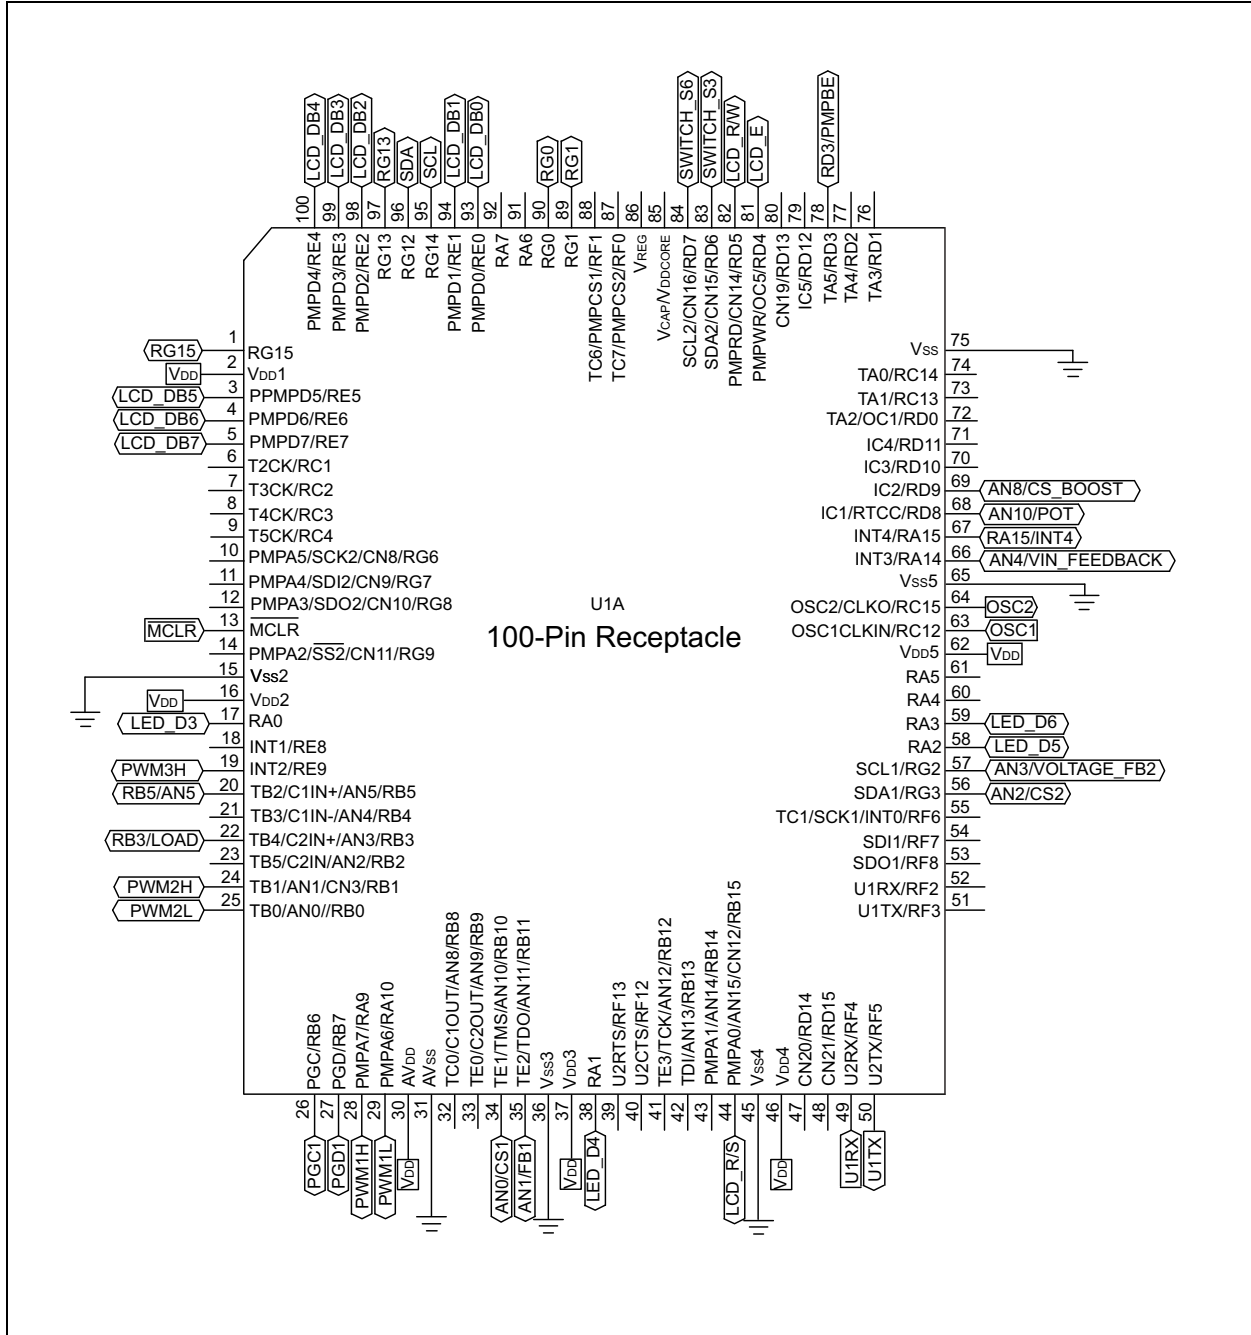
LCD_DB4 LCD_DB3 LCD_DB2 RG13 SDA SCL LCD_DB1 LCD_DB0 RG0 RG1 SWITCH_S6 SWITCH_S3 LCD_R/W LCD_E RD3/PMPBE

100 99 98 97 96 95 94 93 92 91 90 89 88 87 86 85 84 83 82 81 80 79 78 77 76

PMPD4/RE4 PMPD3/RE3 PMPD2/RE2 RG13 RG12 RG14 PMPD1/RE1 PMPD0/RE0 RA7 RA6 RG0 RG1 TC6/PMPCS1/RF1 TC7/PMPCS2/RF0 VREG VCAP/VDDCORE SCL2/CN16/RD7 SDA2/CN15/RD6 PMPRD/CN14/RD5 PMPWR/OC5/RD4 CN19/RD13 IC5/RD12 TA5/RD3 TA4/RD2 TA3/RD1

RG15 1 RG15
VDD 2 VDD1
LCD_DB5 3 PPMPD5/RE5
LCD_DB6 4 PMPD6/RE6
LCD_DB7 5 PMPD7/RE7
6 T2CK/RC1
7 T3CK/RC2
8 T4CK/RC3
9 T5CK/RC4
10 PMPA5/SCK2/CN8/RG6
11 PMPA4/SDI2/CN9/RG7
12 PMPA3/SDO2/CN10/RG8
MCLR 13 $\overline{MCLR}$
14 PMPA2/$\overline{SS2}$/CN11/RG9
15 Vss2
VDD 16 VDD2
LED_D3 17 RA0
18 INT1/RE8
PWM3H 19 INT2/RE9
RB5/AN5 20 TB2/C1IN+/AN5/RB5
21 TB3/C1IN-/AN4/RB4
RB3/LOAD 22 TB4/C2IN+/AN3/RB3
23 TB5/C2IN/AN2/RB2
PWM2H 24 TB1/AN1/CN3/RB1
PWM2L 25 TB0/AN0//RB0

U1A
100-Pin Receptacle

Vss 75
TA0/RC14 74
TA1/RC13 73
TA2/OC1/RD0 72
IC4/RD11 71
IC3/RD10 70
IC2/RD9 69 AN8/CS_BOOST
IC1/RTCC/RD8 68 AN10/POT
INT4/RA15 67 RA15/INT4
INT3/RA14 66 AN4/VIN_FEEDBACK
Vss5 65
OSC2/CLKO/RC15 64 OSC2
OSC1CLKIN/RC12 63 OSC1
VDD5 62 VDD
RA5 61
RA4 60
RA3 59 LED_D6
RA2 58 LED_D5
SCL1/RG2 57 AN3/VOLTAGE_FB2
SDA1/RG3 56 AN2/CS2
TC1/SCK1/INT0/RF6 55
SDI1/RF7 54
SDO1/RF8 53
U1RX/RF2 52
U1TX/RF3 51

PGC/RB6 PGD/RB7 PMPA7/RA9 PMPA6/RA10 AVDD AVss TC0/C1OUT/AN8/RB8 TE0/C2OUT/AN9/RB9 TE1/TMS/AN10/RB10 TE2/TDO/AN11/RB11 Vss3 VDD3 RA1 U2RTS/RF13 U2CTS/RF12 TE3/TCK/AN12/RB12 TDI/AN13/RB13 PMPA1/AN14/RB14 PMPA0/AN15/CN12/RB15 Vss4 VDD4 CN20/RD14 CN21/RD15 U2RX/RF4 U2TX/RF5

26 27 28 29 30 31 32 33 34 35 36 37 38 39 40 41 42 43 44 45 46 47 48 49 50

PGC1 PGD1 PWM1H PWM1L VDD AN0/CS1 AN1/FB1 VDD LED_D4 LCD_R/S VDD U1RX U1TX